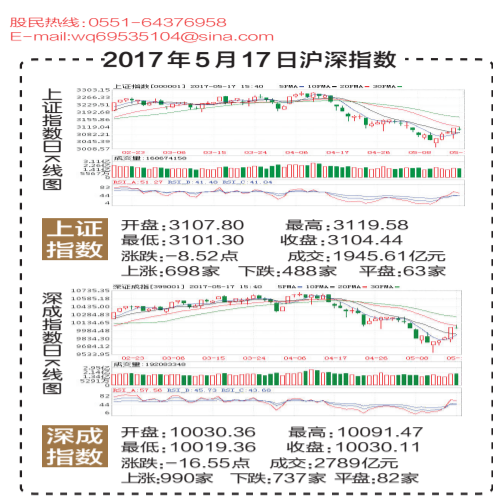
股民热线：0551-64376958
E-mail:wq69535104@sina.com

2017年5月17日沪深指数

上证指数日K线图

上证指数[000001] 2017-05-17 15:40 5PMA 10PMA 20PMA 30PMA

3303.15
3266.33
3229.51
3192.68
3155.86
3119.04
3082.21
3045.39
3008.57

02-23 03-08 03-24 04-06 04-17 04-26 05-08 05-

成交量

RSI_A RSI_B RSI_C

82
44
6

上证指数

开盘：3107.80 最高：3119.58
最低：3101.30 收盘：3104.44
涨跌：-8.52点 成交：1945.61亿元
上涨：698家 下跌：488家 平盘：63家

深成指数日K线图

深证成指[399001] 2017-05-17 15:40 5PMA 10PMA 20PMA 30PMA

10735.35
10585.18
10435.00
10284.83
10134.65
9984.48
9834.30
9684.12
9533.95

02-23 03-08 03-24 04-06 04-17 04-26 05-08 05-

成交量

RSI_A RSI_B RSI_C

82
44
6

深成指数

开盘：10030.36 最高：10091.47
最低：10019.36 收盘：10030.11
涨跌：-16.55点 成交：2789亿元
上涨：990家 下跌：737家 平盘：82家